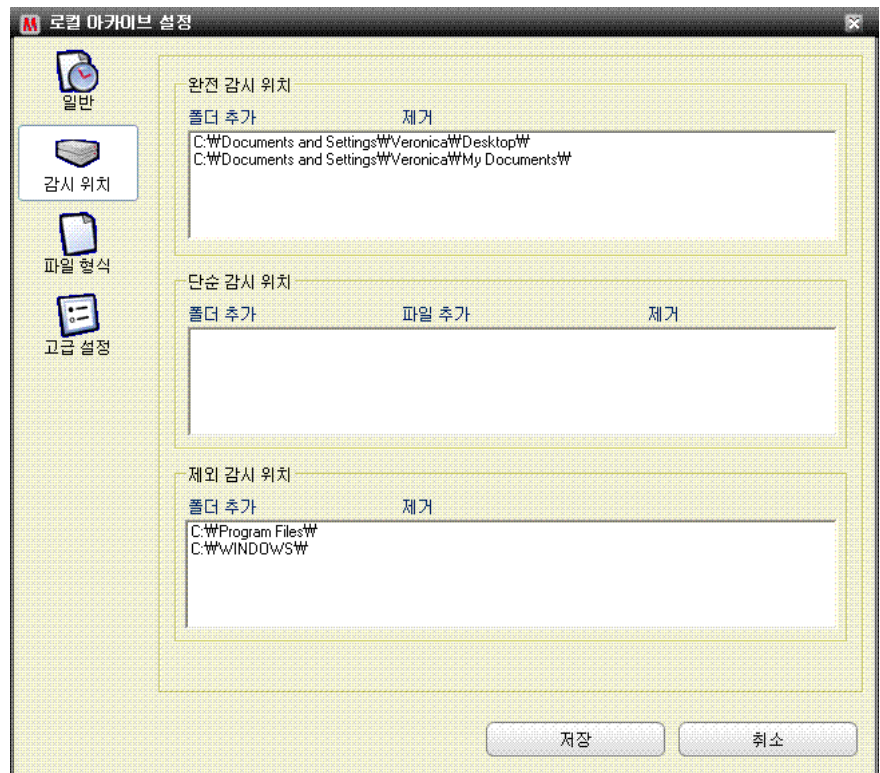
M 로컬 아카이브 설정

일반

감시 위치

파일 형식

고급 설정

완전 감시 위치

폴더 추가 제거

C:₩Documents and Settings₩Veronica₩Desktop₩
C:₩Documents and Settings₩Veronica₩My Documents₩

단순 감시 위치

폴더 추가 파일 추가 제거

제외 감시 위치

폴더 추가 제거

C:₩Program Files₩
C:₩WINDOWS₩

저장 취소